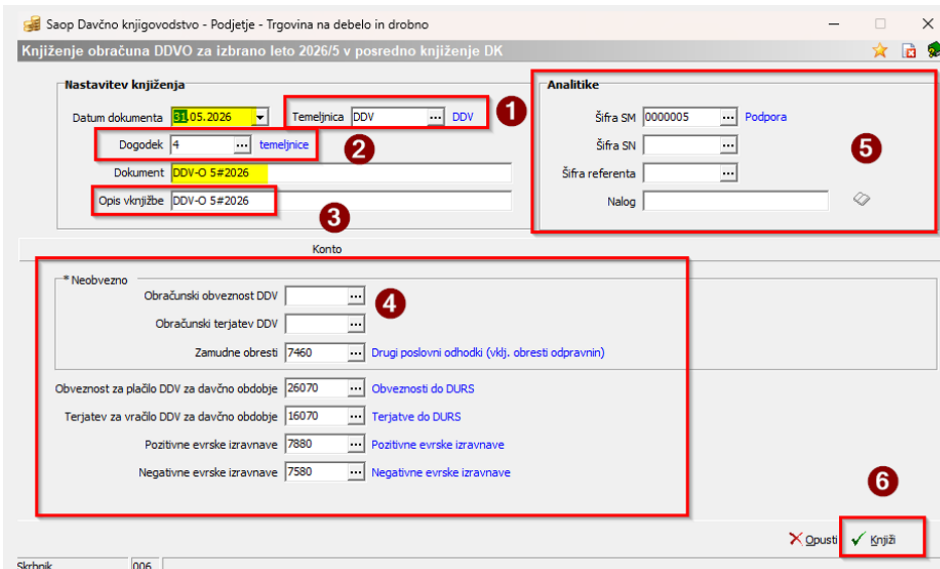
Saop Davčno knjigovodstvo - Podjetje - Trgovina na debelo in drobno

Knjiženje obračuna DDVO za izbrano leto 2026/5 v posredno knjiženje DK

Nastavitev knjiženja

Datum dokumenta 31.05.2026

Temeljnica DDV ... DDV

1

Dogodek 4 ... temeljnice

2

Dokument DDV-O 5#2026

Opis vknjižbe DDV-O 5#2026

3

Analitike

Šifra SM 0000005 ... Podpora

Šifra SN ...

5

Šifra referenta ...

Nalog

Konto

Neobvezno

Obračunski obveznost DDV ...

4

Obračunski terjatev DDV ...

Zamudne obresti 7460 ... Drugi poslovni odhodki (vklj. obresti odpravnin)

Obveznost za plačilo DDV za davčno obdobje 26070 ... Obveznosti do DURS

Terjatev za vračilo DDV za davčno obdobje 16070 ... Terjatve do DURS

Pozitivne evrske izravnave 7880 ... Pozitivne evrske izravnave

Negativne evrske izravnave 7580 ... Negativne evrske izravnave

6

Opusti

Knjiži

Skrbnik 006